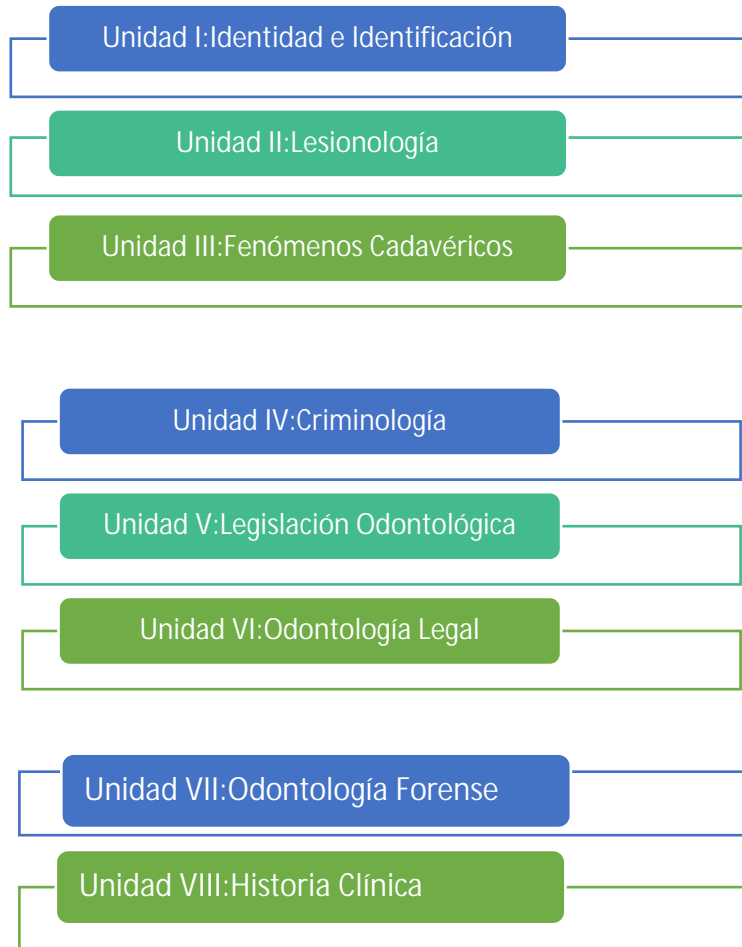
Unidad I:Identidad e Identificación

Unidad II:Lesionología

Unidad III:Fenómenos Cadavéricos

Unidad IV:Criminología

Unidad V:Legislación Odontológica

Unidad VI:Odontología Legal

Unidad VII:Odontología Forense

Unidad VIII:Historia Clínica